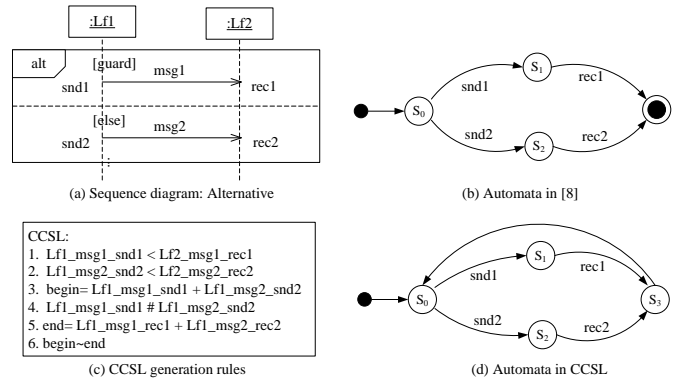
:Lf1

:Lf2

alt

[guard]

msg1

snd1

rec1

[else]

msg2

snd2

rec2

(a) Sequence diagram: Alternative

$S_1$

snd1

rec1

$S_0$

snd2

rec2

$S_2$

(b) Automata in [8]

CCSL:
1. Lf1_msg1_snd1 < Lf2_msg1_rec1
2. Lf1_msg2_snd2 < Lf2_msg2_rec2
3. begin= Lf1_msg1_snd1 + Lf1_msg2_snd2
4. Lf1_msg1_snd1 # Lf1_msg2_snd2
5. end= Lf1_msg1_rec1 + Lf1_msg2_rec2
6. begin~end

(c) CCSL generation rules

$S_1$

snd1

rec1

$S_0$

$S_3$

snd2

rec2

$S_2$

(d) Automata in CCSL